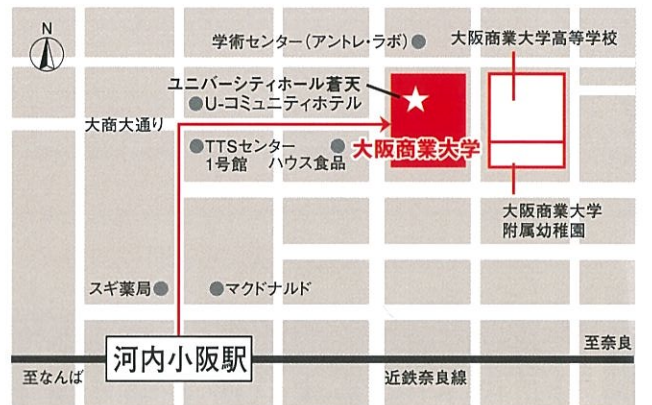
N

学術センター（アントレ・ラボ）

大阪商業大学高等学校

ユニバーシティホール蒼天

U-コミュニティホテル

大商大通り

TTSセンター
1号館

ハウス食品

大阪商業大学

大阪商業大学
附属幼稚園

スギ薬局

マクドナルド

河内小阪駅

至奈良

至なんば

近鉄奈良線